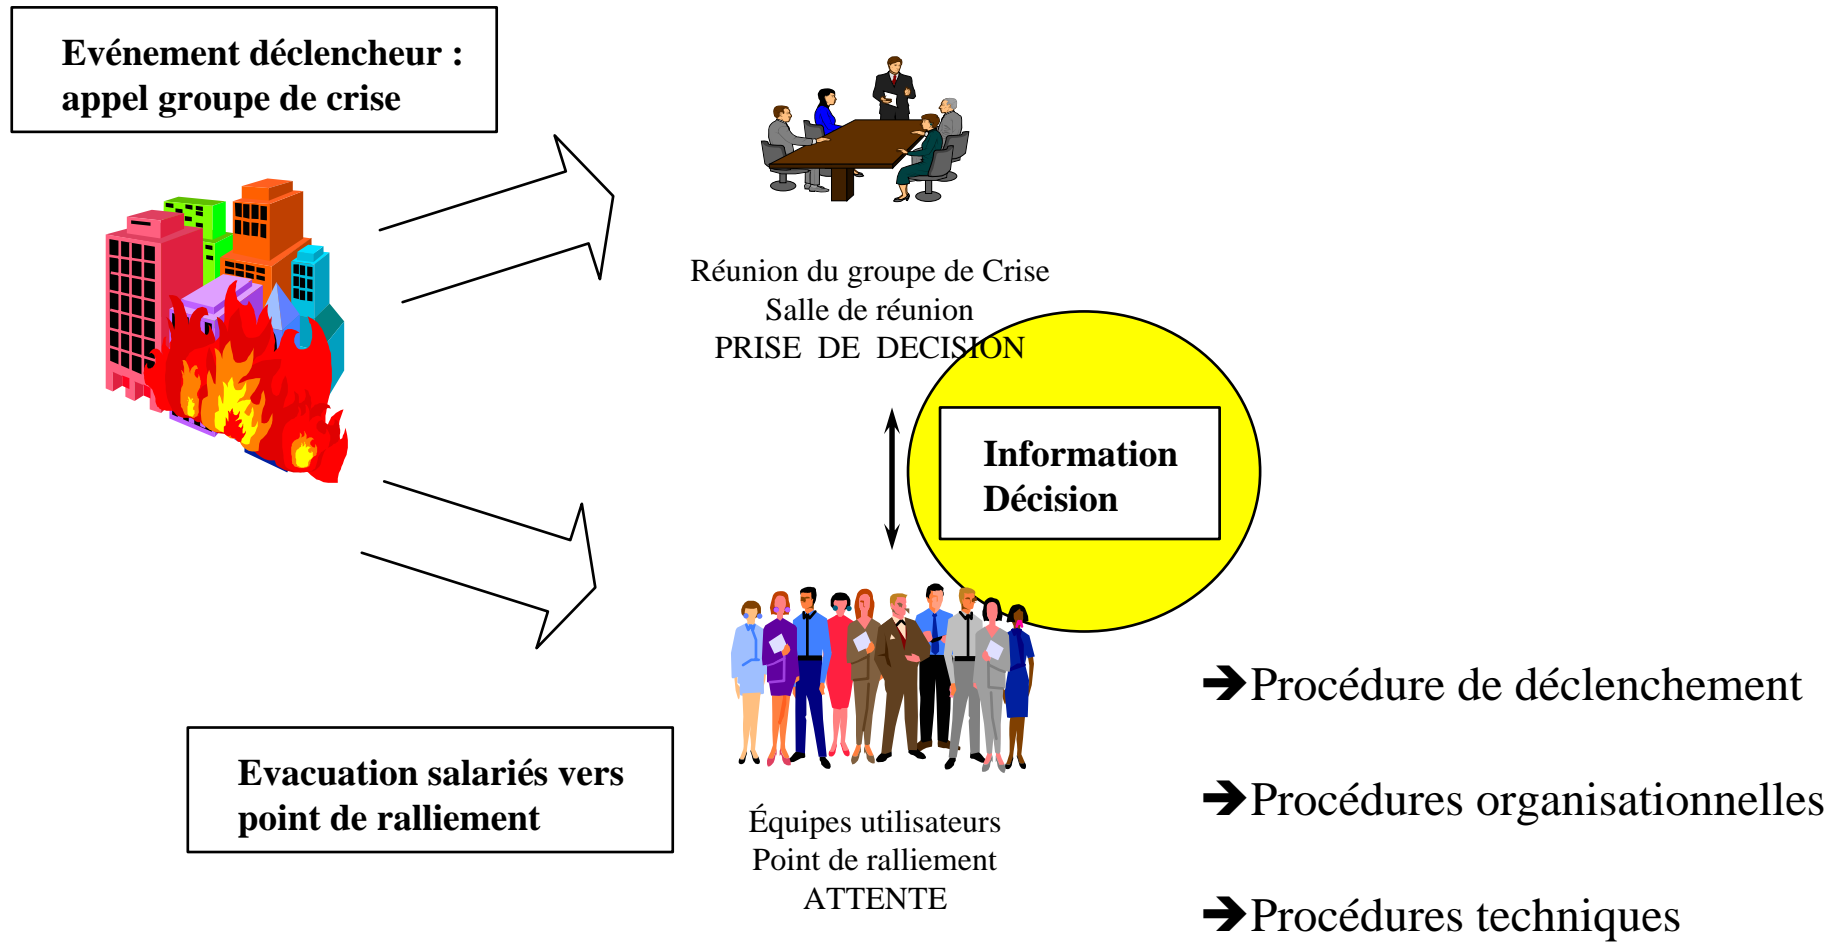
Evénement déclencheur : appel groupe de crise

Réunion du groupe de Crise
Salle de réunion
PRISE DE DECISION

Information
Décision

Evacuation salariés vers point de ralliement

Équipes utilisateurs
Point de ralliement
ATTENTE

➔Procédure de déclenchement

➔Procédures organisationnelles

➔Procédures techniques